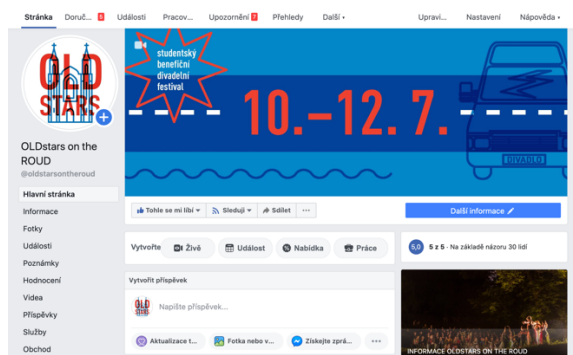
Stránka Doruč... 5 Události Pracov... Upozornění 7 Přehledy Další ▾ Upravi... Nastavení Nápověda ▾

OLD STARS

OLDstars on the ROUD
@oldstarsontheroud

Hlavní stránka
Informace
Fotky
Události
Poznámky
Hodnocení
Videa
Příspěvky
Služby
Obchod

studentský benefiční divadelní festival

10.–12. 7.

DIVADLO

Tohle se mi líbí ▾ Sleduji ▾ Sdílet ···

Další informace

Vytvořte Živě Událost Nabídka Práce

5,0 5 z 5 · Na základě názoru 30 lidí

Vytvořit příspěvek

Napište příspěvek...

Aktualizace t... Fotka nebo v... Získejte zprá... ···

INFORMACE OLDSTARS ON THE ROUD